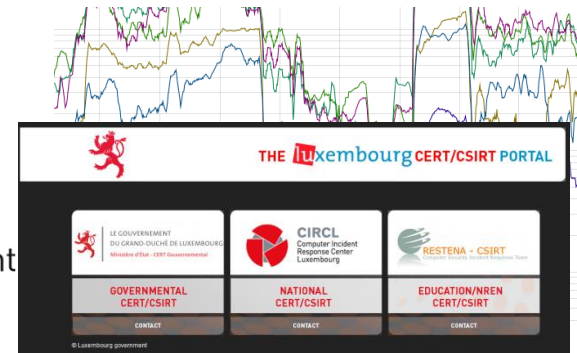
THE luxembourg CERT/CSIRT PORTAL

LE GOUVERNEMENT DU GRAND-DUCHÉ DE LUXEMBOURG
Ministère d'État - CERT Gouvernemental

GOVERNMENTAL CERT/CSIRT

CONTACT

CIRCL
Computer Incident Response Center Luxembourg

NATIONAL CERT/CSIRT

CONTACT

RESTENA • CSIRT
Computer Security Incident Response Team

EDUCATION/NREN CERT/CSIRT

CONTACT

© Luxembourg government

nt